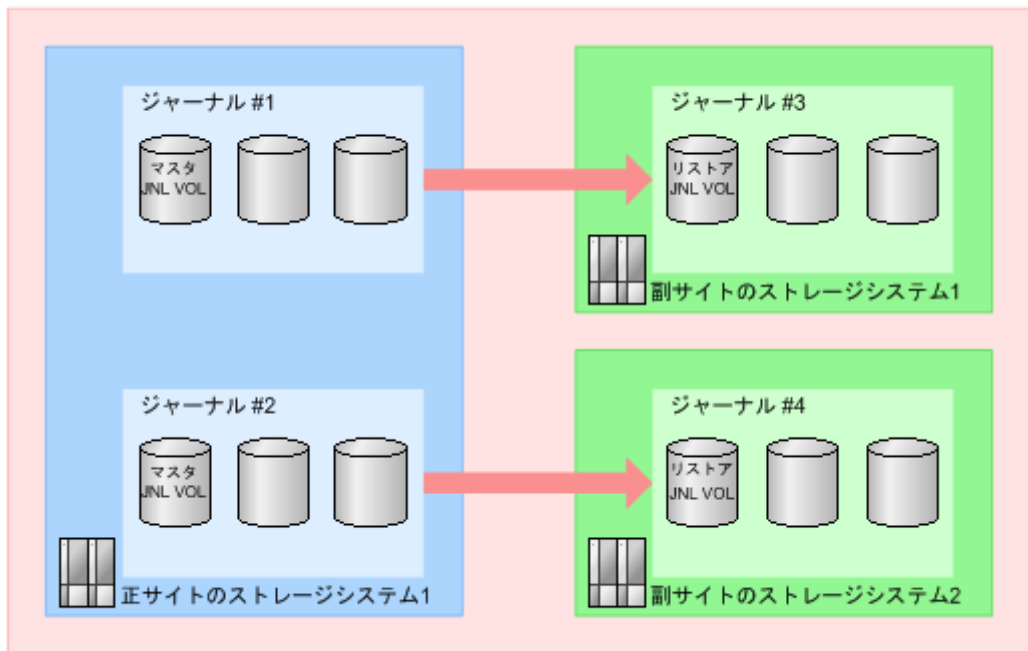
ジャーナル #1

マスタ JNL VOL

ジャーナル #2

マスタ JNL VOL

正サイトのストレージシステム1

ジャーナル #3

リストア JNL VOL

副サイトのストレージシステム1

ジャーナル #4

リストア JNL VOL

副サイトのストレージシステム2